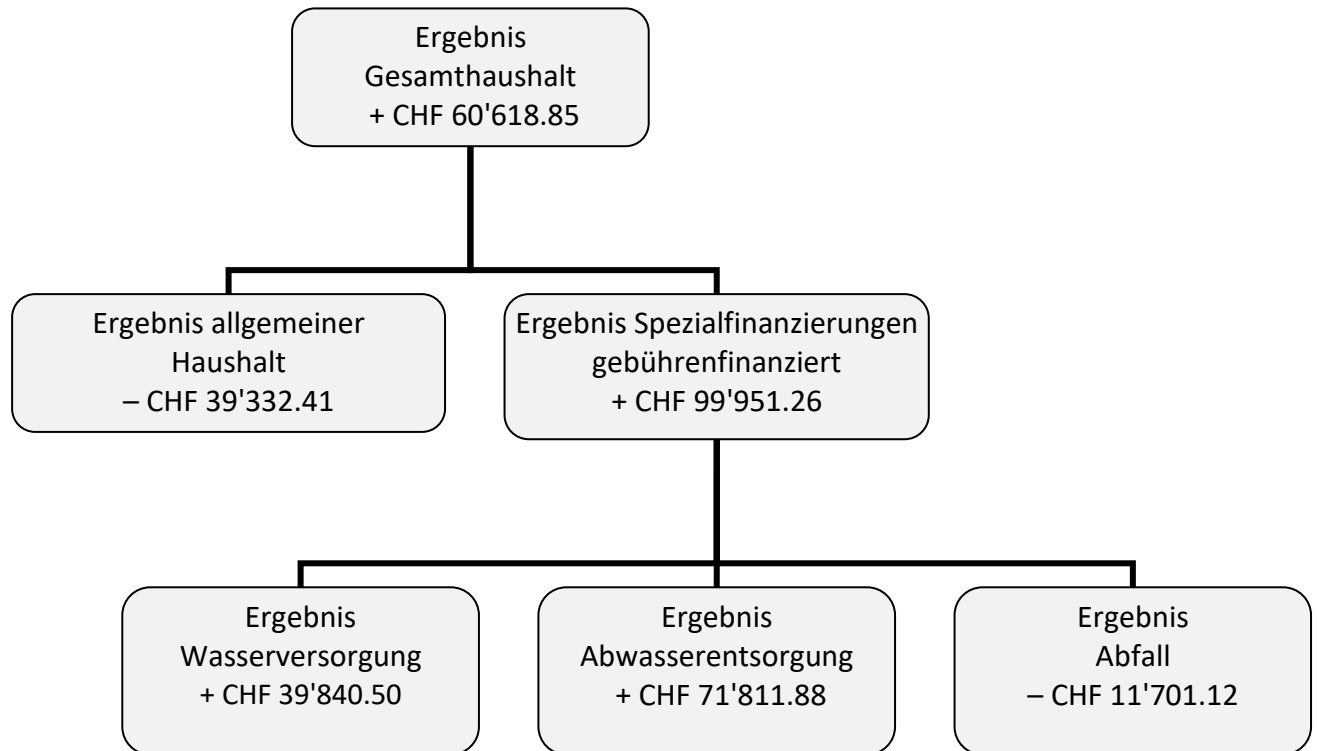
Ergebnis
Gesamthaushalt
+ CHF 60'618.85

Ergebnis allgemeiner
Haushalt
– CHF 39'332.41

Ergebnis Spezialfinanzierungen
gebührenfinanziert
+ CHF 99'951.26

Ergebnis
Wasserversorgung
+ CHF 39'840.50

Ergebnis
Abwasserentsorgung
+ CHF 71'811.88

Ergebnis
Abfall
– CHF 11'701.12